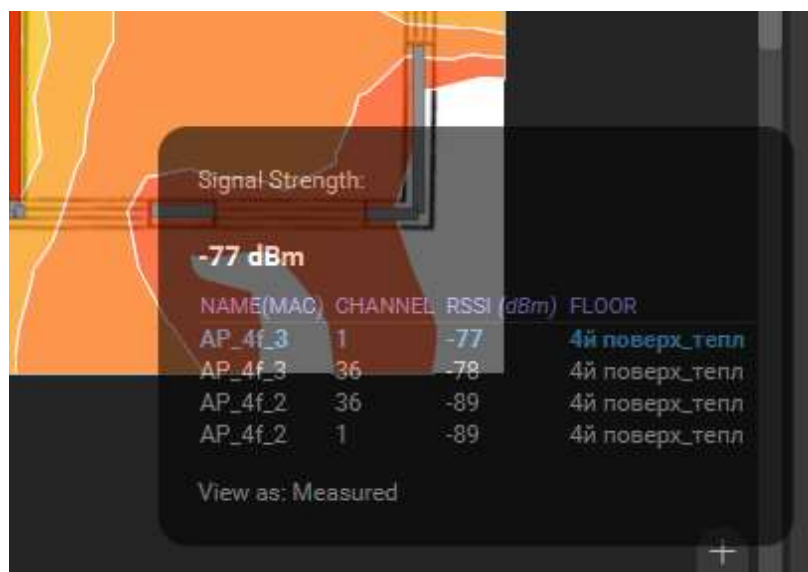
Signal Strength:

-77 dBm

| NAME(MAC) | CHANNEL | RSSI (dBm) | FLOOR |
|---|---|---|---|
| AP_4f_3 | 1 | -77 | 4й поверх_тепл |
| AP_4f_3 | 36 | -78 | 4й поверх_тепл |
| AP_4f_2 | 36 | -89 | 4й поверх_тепл |
| AP_4f_2 | 1 | -89 | 4й поверх_тепл |

View as: Measured

+